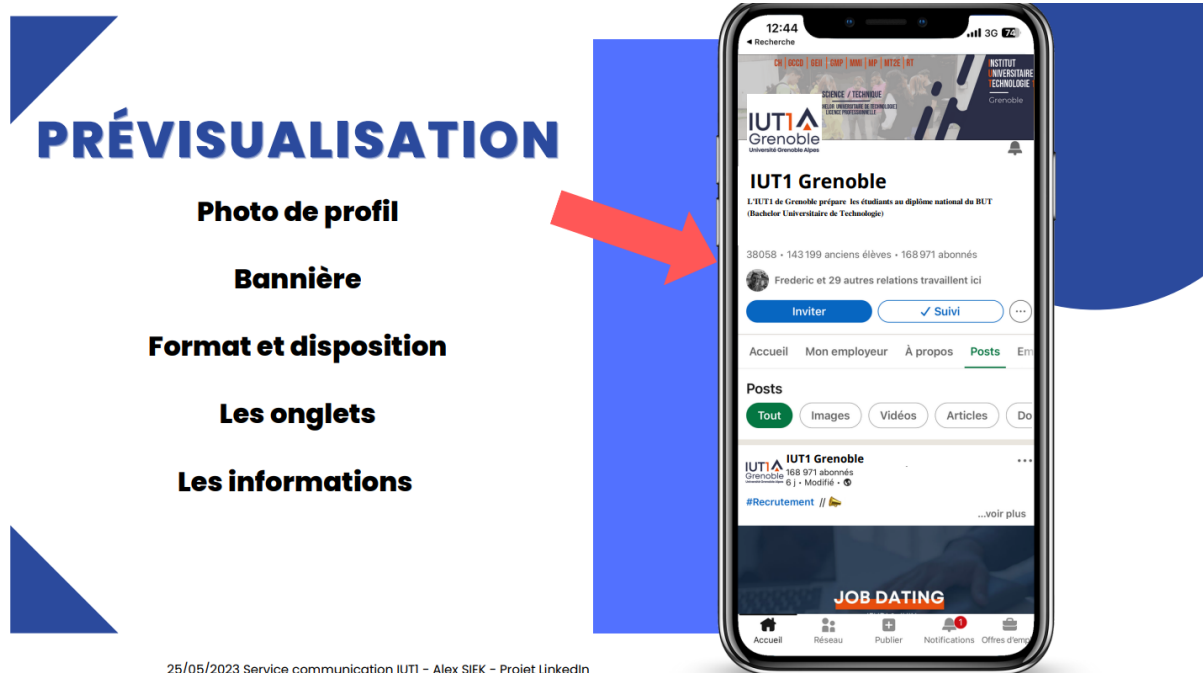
PRÉVISUALISATION

Photo de profil

Bannière

Format et disposition

Les onglets

Les informations

12:44
◂ Recherche
3G 74

CH GCCD GEII SMP MMI MP MT2E RT
SCIENCE / TECHNIQUE
INSTITUT UNIVERSITAIRE TECHNOLOGIE
Grenoble

IUT1 Grenoble
Université Grenoble Alpes

IUT1 Grenoble
L'IUT1 de Grenoble prépare les étudiants au diplôme national du BUT (Bachelor Universitaire de Technologie)

38058 • 143 199 anciens élèves • 168 971 abonnés

Frederic et 29 autres relations travaillent ici

Inviter
✓ Suivi

Accueil Mon employeur À propos Posts Em

Posts

Tout Images Vidéos Articles Do

IUT1 Grenoble
168 971 abonnés
6 j • Modifié •

#Recrutement //
...voir plus

JOB DATING

Accueil Réseau Publier Notifications Offres d'em

25/05/2023 Service communication IUT1 - Alex SIEK - Projet LinkedIn